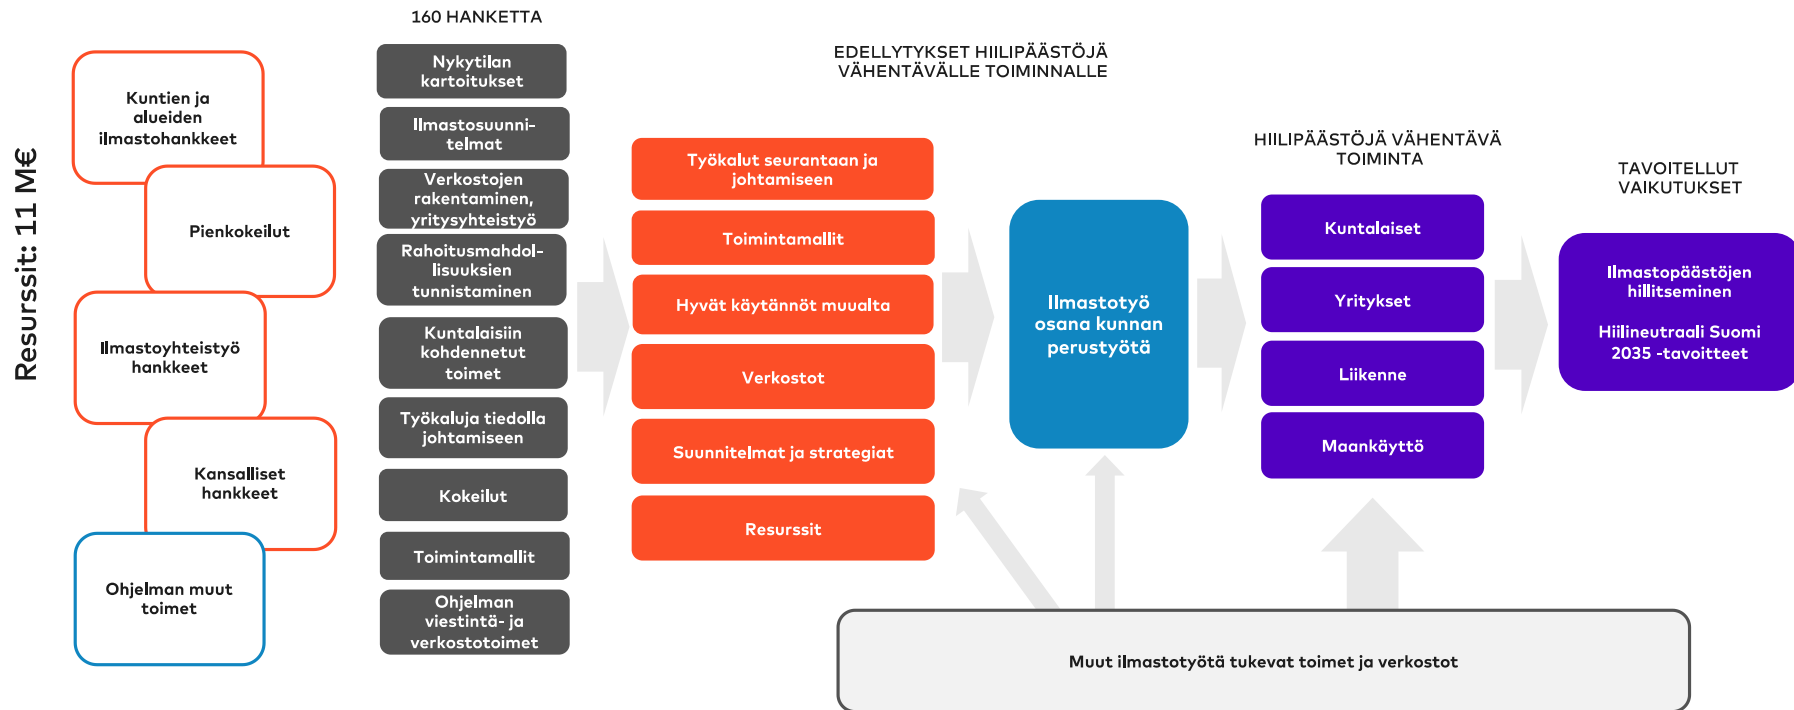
Resurssit: 11 M€

Kuntien ja alueiden ilmastohankkeet

Pienkokeilut

Ilmastoyhteistyö hankkeet

Kansalliset hankkeet

Ohjelman muut toimet

160 HANKETTA

Nykytilan kartoitukset

Ilmastosuunnitelmat

Verkostojen rakentaminen, yritysyhteistyö

Rahoitusmahdollisuuksien tunnistaminen

Kuntalaisiin kohdennetut toimet

Työkaluja tiedolla johtamiseen

Kokeilut

Toimintamallit

Ohjelman viestintä- ja verkostotoimet

EDELLYTYKSET HIILIPÄÄSTÖJÄ VÄHENTÄVÄLLE TOIMINNALLE

Työkalut seurantaan ja johtamiseen

Toimintamallit

Hyvät käytännöt muualta

Verkostot

Suunnitelmat ja strategiat

Resurssit

Ilmastotyö osana kunnan perustyötä

HIILIPÄÄSTÖJÄ VÄHENTÄVÄ TOIMINTA

Kuntalaiset

Yritykset

Liikenne

Maankäyttö

TAVOITELLUT VAIKUTUKSET

Ilmastopäästöjen hillitseminen

Hiilineutraali Suomi 2035 -tavoitteet

Muut ilmastotyötä tukevat toimet ja verkostot